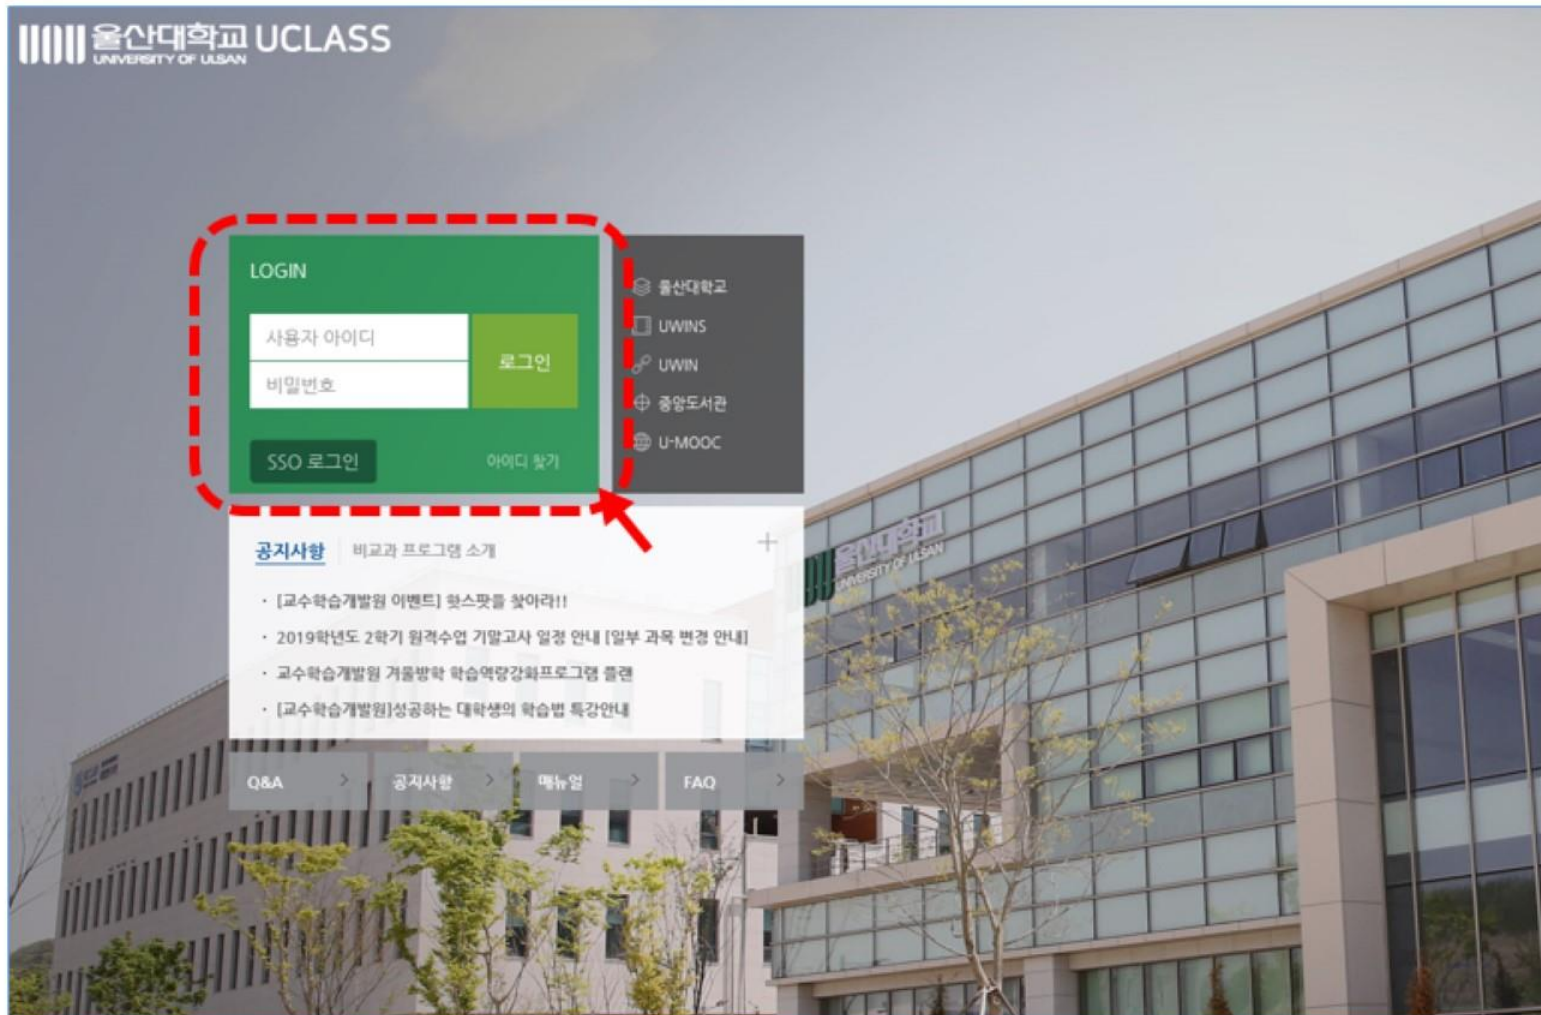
울산대학교 UCLASS
UNIVERSITY OF ULSAN

LOGIN

사용자 아이디
비밀번호
로그인

SSO 로그인
아이디 찾기

울산대학교
UWINS
UWIN
중앙도서관
U-MOOC

공지사항 비교과 프로그램 소개 +

· [교수학습개발원 이벤트] 핫스팟을 찾아라!!
· 2019학년도 2학기 원격수업 기말고사 일정 안내 [일부 과목 변경 안내]
· 교수학습개발원 겨울방학 학습역량강화프로그램 플랜
· [교수학습개발원]성공하는 대학생의 학습법 특강안내

Q&A >
공지사항 >
매뉴얼 >
FAQ >

울산대학교
UNIVERSITY OF ULSAN